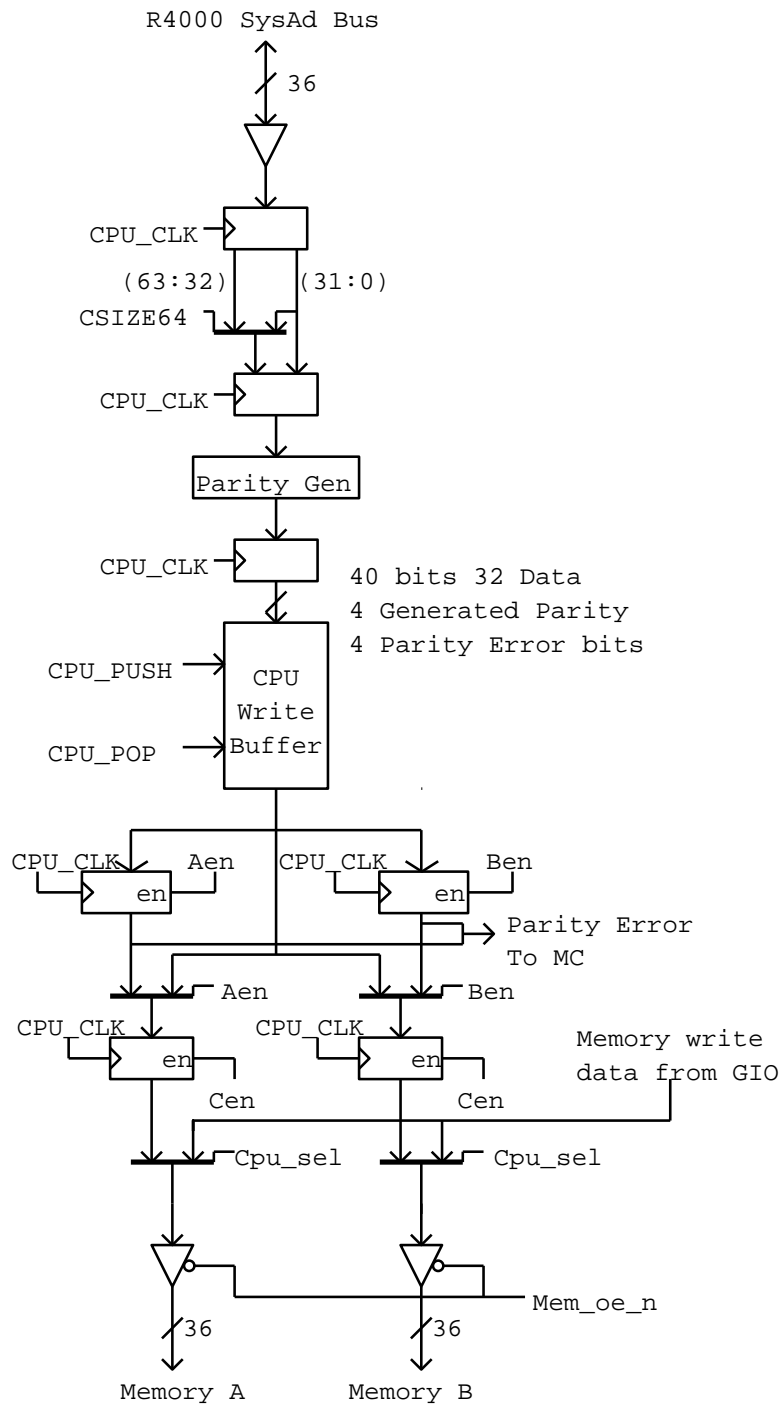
R4000 SysAd Bus

36

CPU_CLK

(63:32)

(31:0)

CSIZE64

CPU_CLK

Parity Gen

CPU_CLK

40 bits 32 Data
4 Generated Parity
4 Parity Error bits

CPU_PUSH

CPU Write Buffer

CPU_POP

CPU_CLK

en

Aen

CPU_CLK

en

Ben

Parity Error
To MC

Aen

Ben

CPU_CLK

en

Cen

CPU_CLK

en

Cen

Memory write
data from GIO

Cpu_sel

Cpu_sel

Mem_oe_n

36

36

Memory A

Memory B